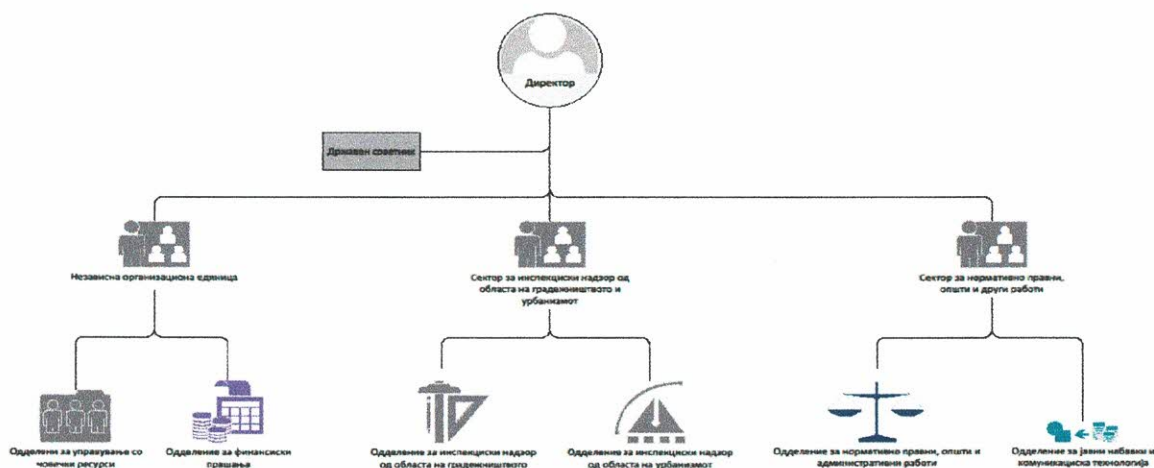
Директор

Државен советник

Независна организациона единица

Сектор за инспекциски надзор од областа на градежништвото и урбанизмот

Сектор за нормативно правни, општи и други работи

Одделение за управување со човечки ресурси

Одделение за финансиски прашања

Одделение за инспекциски надзор од областа на градежништвото

Одделение за инспекциски надзор од областа на урбанизмот

Одделение за нормативно правни, општи и административни работи

Одделение за јавни набавки и комуникациска технологија